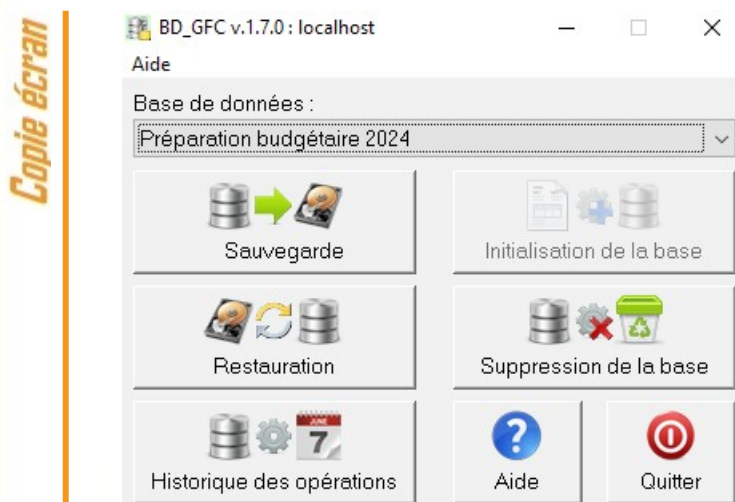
Copie écran

BD_GFC v.1.7.0 : localhost

Aide

Base de données :

Préparation budgétaire 2024

Sauvegarde

Initialisation de la base

Restauration

Suppression de la base

Historique des opérations

7

Aide

Quitter